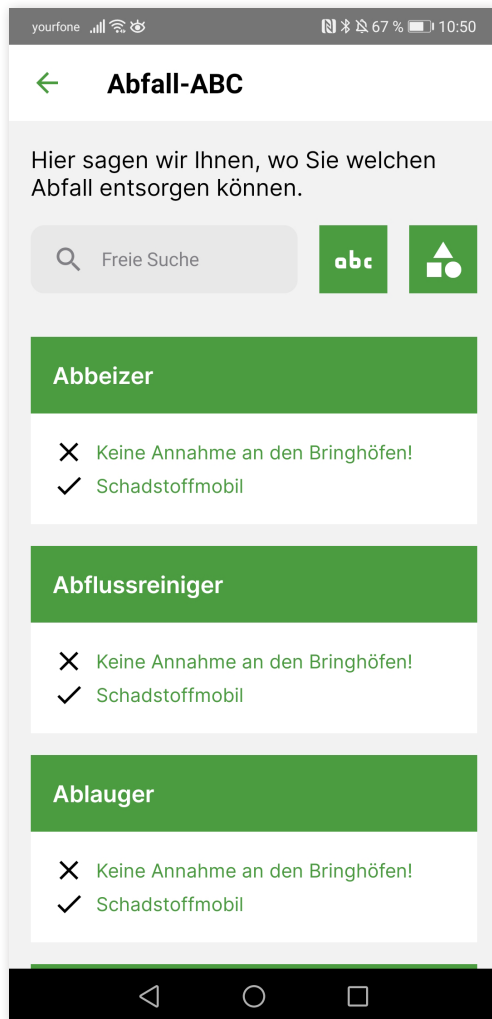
yourfone 67 % 10:50

Abfall-ABC

Hier sagen wir Ihnen, wo Sie welchen Abfall entsorgen können.

Freie Suche

abc

Abbeizer

Keine Annahme an den Bringhöfen!
Schadstoffmobil

Abflussreiniger

Keine Annahme an den Bringhöfen!
Schadstoffmobil

Ablauger

Keine Annahme an den Bringhöfen!
Schadstoffmobil